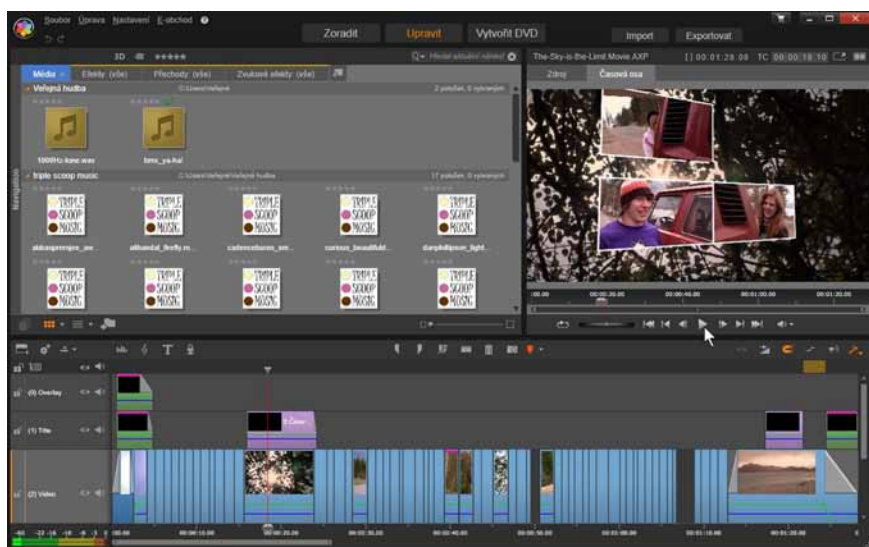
Soubor Úprava Nastavení E-obchod

Zoradit Upravit Vytvořit DVD Import Exportovat

3D ★★★★★

Média Efekty (vše) Přechody (vše) Zvukové efekty (vše)

Veřejná hudba

1000Hz-tone.wav

bmr_ya-hal

triple scoop music

TRIPLE SCOOP MUSIC

abbasgreenpre_aw

athaedal_firefly.m

cadencebaron_am

curious_beautiful

danphillipson_light

The-Sky-is-the-Limit.Movie.AXP

[ ] 00:01:28.08 TC 00:00:18.10

Zdroj Časová osa

00:00 00:00:20.00 00:00:40.00 00:01:00.00 00:01:20.00

(0) Overlay

(1) Title

(2) Video

00:00:10.00 00:00:20.00 00:00:30.00 00:00:40.00 00:00:50.00 00:01:00.00 00:01:10.00 00:01:20.00